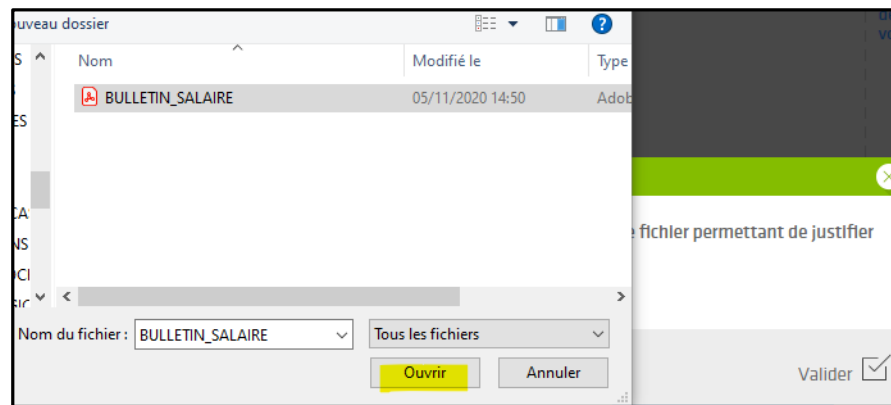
uveau dossier

Nom | Modifié le | Type
BULLETIN_SALAIRE | 05/11/2020 14:50 | Adob

S
ES
CA
NS
OC
SIC

Nom du fichier : BULLETIN_SALAIRE
Tous les fichiers
Ouvrir
Annuler

e fichier permettant de justifier

Valider